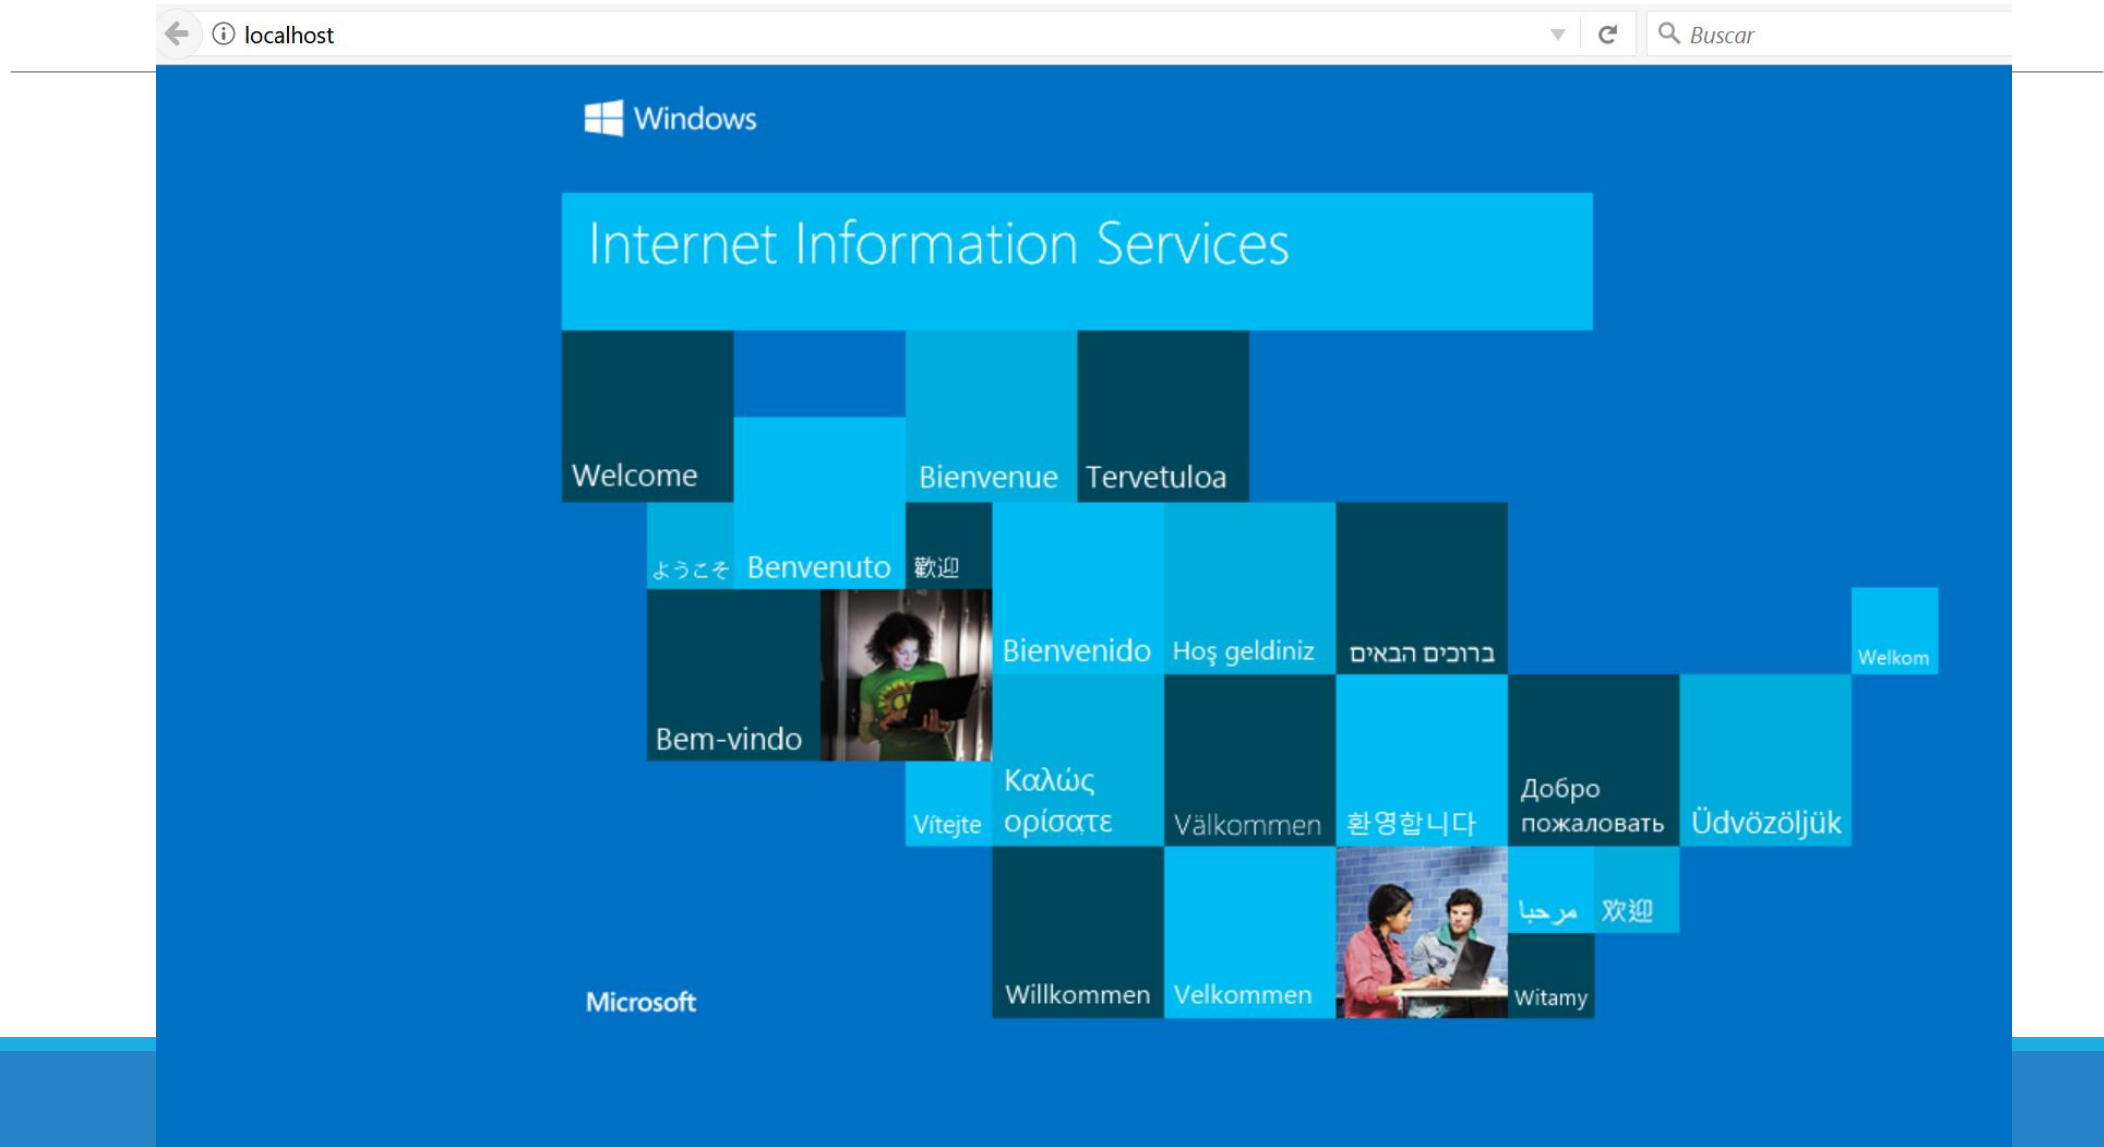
localhost

Buscar

Windows

Internet Information Services

Welcome

Bienvenue

Tervetuloa

ようこそ

Benvenuto

歡迎

Bienvenido

Hoş geldiniz

ברוכים הבאים

Welkom

Bem-vindo

Καλώς ορίσατε

Vítejte

Välkommen

환영합니다

Добро пожаловать

Üdvözöljük

مرحبا

欢迎

Willkommen

Velkommen

Witamy

Microsoft